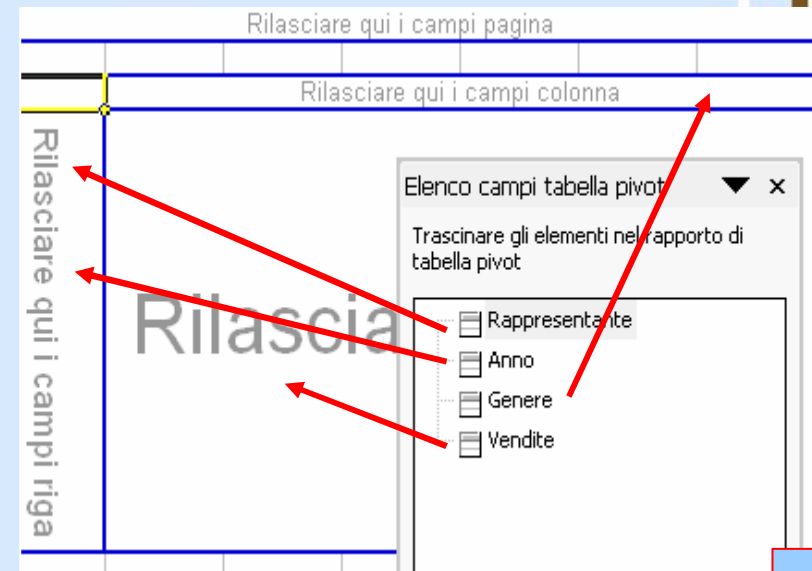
Rilasciare qui i campi pagina

Rilasciare qui i campi colonna

Rilasciare qui i campi riga

Rilascia

Elenco campi tabella pivot

Trascinare gli elementi nel rapporto di tabella pivot

Rappresentante
Anno
Genere
Vendite